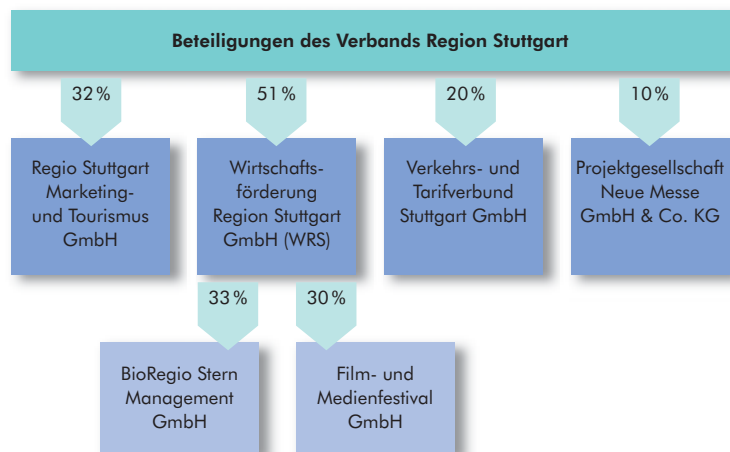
Beteiligungen des Verbands Region Stuttgart

32 %

Regio Stuttgart Marketing- und Tourismus GmbH

51 %

Wirtschafts- förderung Region Stuttgart GmbH (WRS)

20 %

Verkehrs- und Tarifverbund Stuttgart GmbH

10 %

Projektgesellschaft Neue Messe GmbH & Co. KG

33 %

BioRegio Stern Management GmbH

30 %

Film- und Medienfestival GmbH